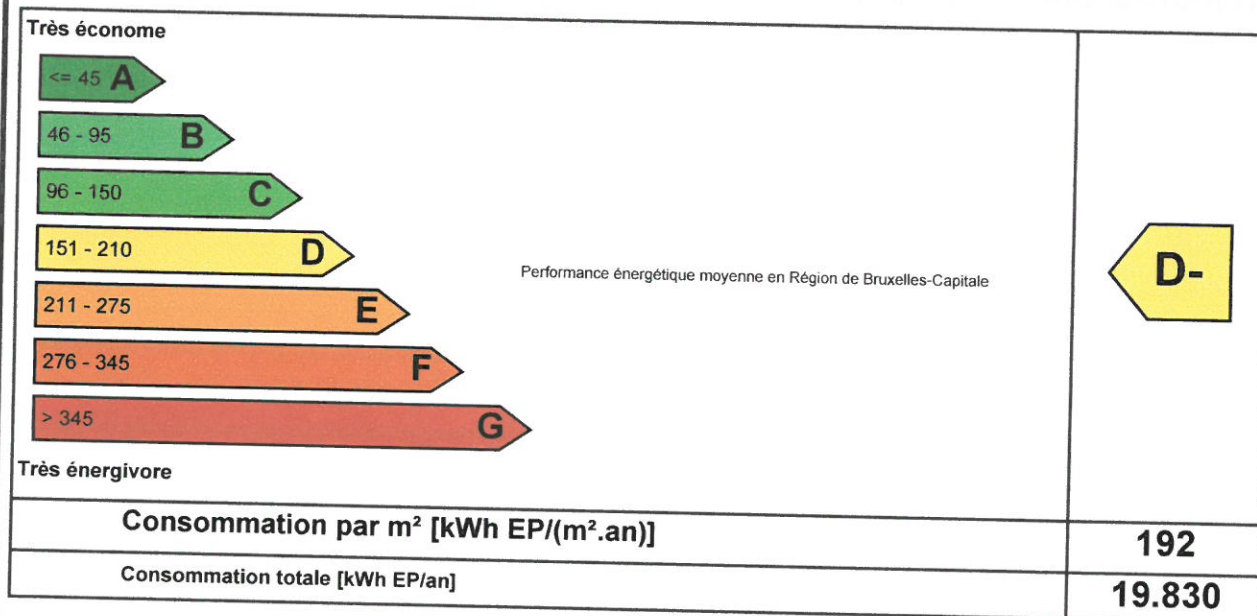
Très économe

<= 45 A

46 - 95 B

96 - 150 C

151 - 210 D

211 - 275 E

276 - 345 F

> 345 G

Très énergivore

Performance énergétique moyenne en Région de Bruxelles-Capitale

D-

Consommation par m² [kWh EP/(m².an)] | 192

Consommation totale [kWh EP/an] | 19.830